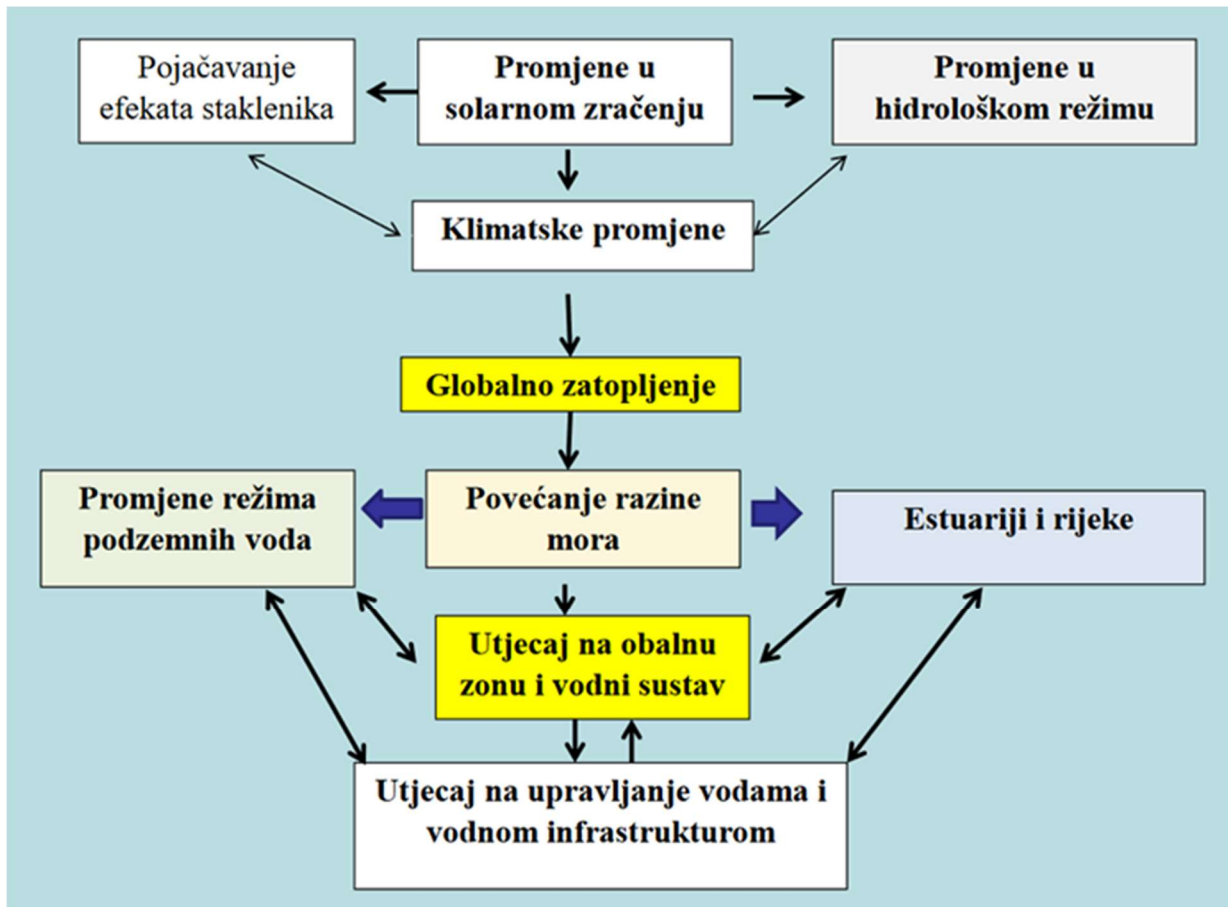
Pojačavanje efekata staklenika

Promjene u solarnom zračenju

Promjene u hidrološkom režimu

Klimatske promjene

Globalno zatopljenje

Promjene režima podzemnih voda

Povećanje razine mora

Estuariji i rijeke

Utjecaj na obalnu zonu i vodni sustav

Utjecaj na upravljanje vodama i vodnom infrastrukturom